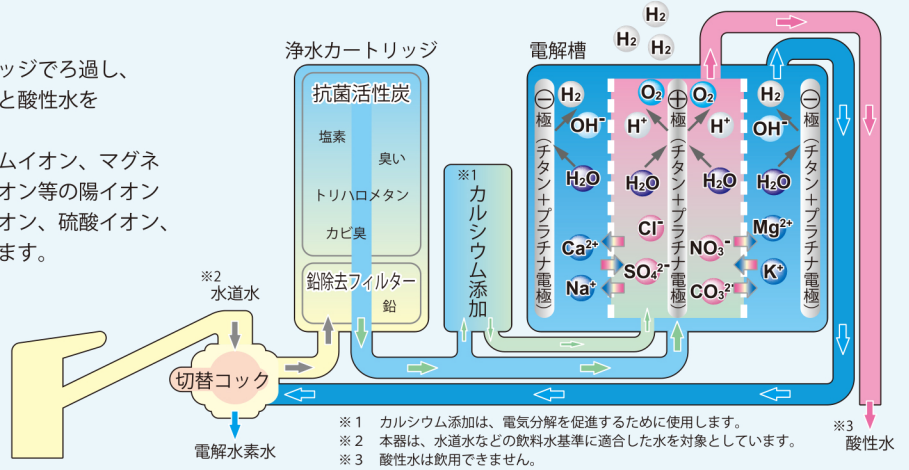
ッジでろ過し、
と酸性水を

ムイオン、マグネ
オン等の陽イオン
オン、硫酸イオン、
ます。

浄水カートリッジ
抗菌活性炭
塩素
臭い
トリハロメタン
カビ臭
鉛除去フィルター
鉛

※1
カルシウム添加

電解槽
$H_2$
$H_2$
$H_2$
⊖極（チタン＋プラチナ電極）
$H_2$
$OH^-$
$H_2O$
$Ca^{2+}$
$Na^+$
$O_2$
$H^+$
$H_2O$
$Cl^-$
$SO_4^{2-}$
⊕極（チタン＋プラチナ電極）
$O_2$
$H^+$
$H_2O$
$NO_3^-$
$CO_3^{2-}$
$H_2$
$OH^-$
$H_2O$
$Mg^{2+}$
$K^+$
⊖極（チタン＋プラチナ電極）

※2
水道水
切替コック
電解水素水

※3
酸性水

※１　カルシウム添加は、電気分解を促進するために使用します。
※２　本器は、水道水などの飲料水基準に適合した水を対象としています。
※３　酸性水は飲用できません。